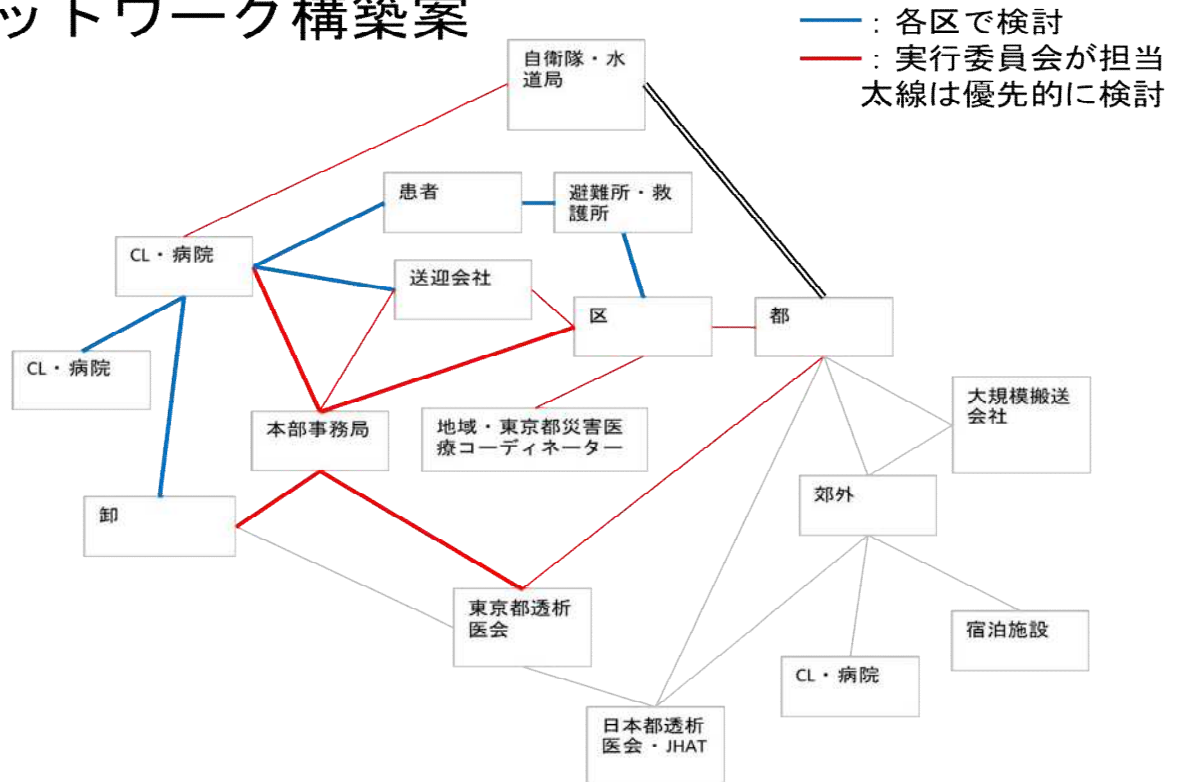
ットワーク構築案

：各区で検討
：実行委員会が担当
太線は優先的に検討

自衛隊・水道局

患者

避難所・救護所

CL・病院

送迎会社

区

都

CL・病院

大規模搬送会社

本部事務局

地域・東京都災害医療コーディネーター

郊外

卸

東京都透析医会

宿泊施設

CL・病院

日本都透析医会・JHAT